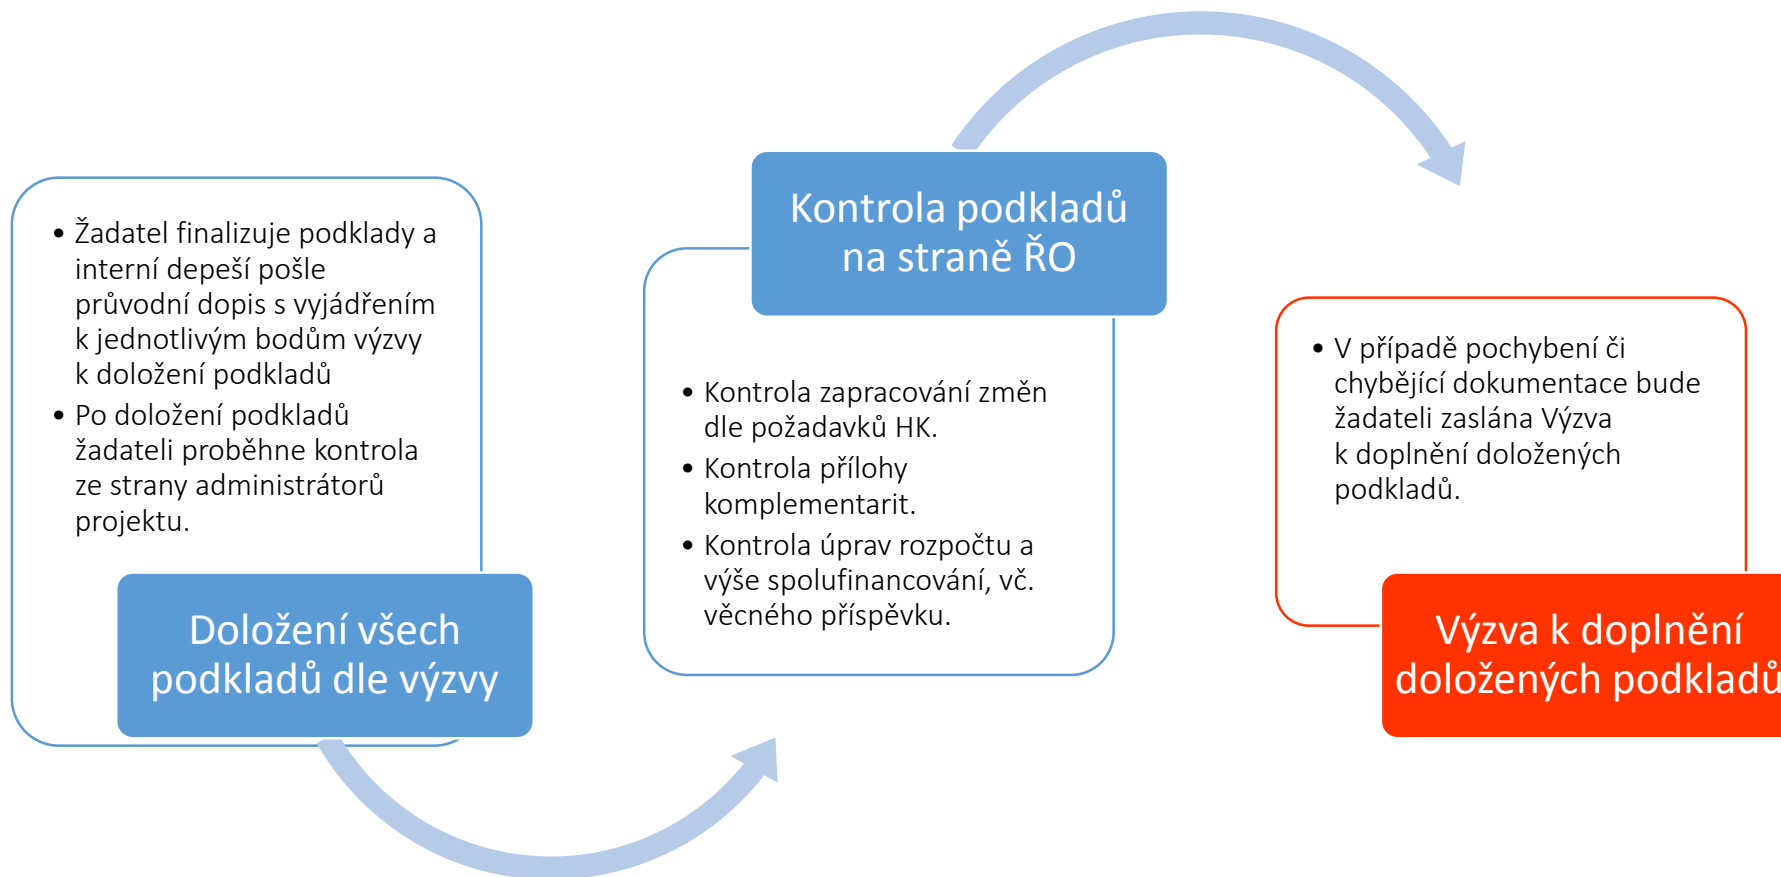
• Žadatel finalizuje podklady a interní depeší pošle průvodní dopis s vyjádřením k jednotlivým bodům výzvy k doložení podkladů
• Po doložení podkladů žadateli proběhne kontrola ze strany administrátorů projektu.

Doložení všech podkladů dle výzvy

Kontrola podkladů na straně ŘO

• Kontrola zapracování změn dle požadavků HK.
• Kontrola přílohy komplementarit.
• Kontrola úprav rozpočtu a výše spolufinancování, vč. věcného příspěvku.

• V případě pochybení či chybějící dokumentace bude žadateli zaslána Výzva k doplnění doložených podkladů.

Výzva k doplnění doložených podkladů